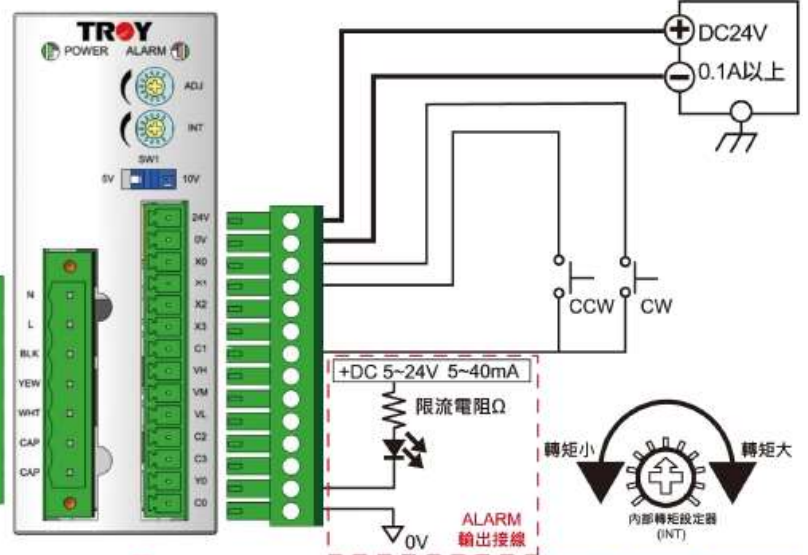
TROY
POWER ALARM
ADJ
INT
SW1
5V 10V
24V
0V
X0
X1
X2
X3
C1
VH
VM
VL
C2
C3
Y0
C0
N
L
BLK
YEW
WHT
CAP
CAP
DC24V
0.1A以上
CCW
CW
+DC 5~24V 5~40mA
限流電阻Ω
0V
ALARM
輸出接線
轉矩小
轉矩大
內部轉矩設定器
(INT)